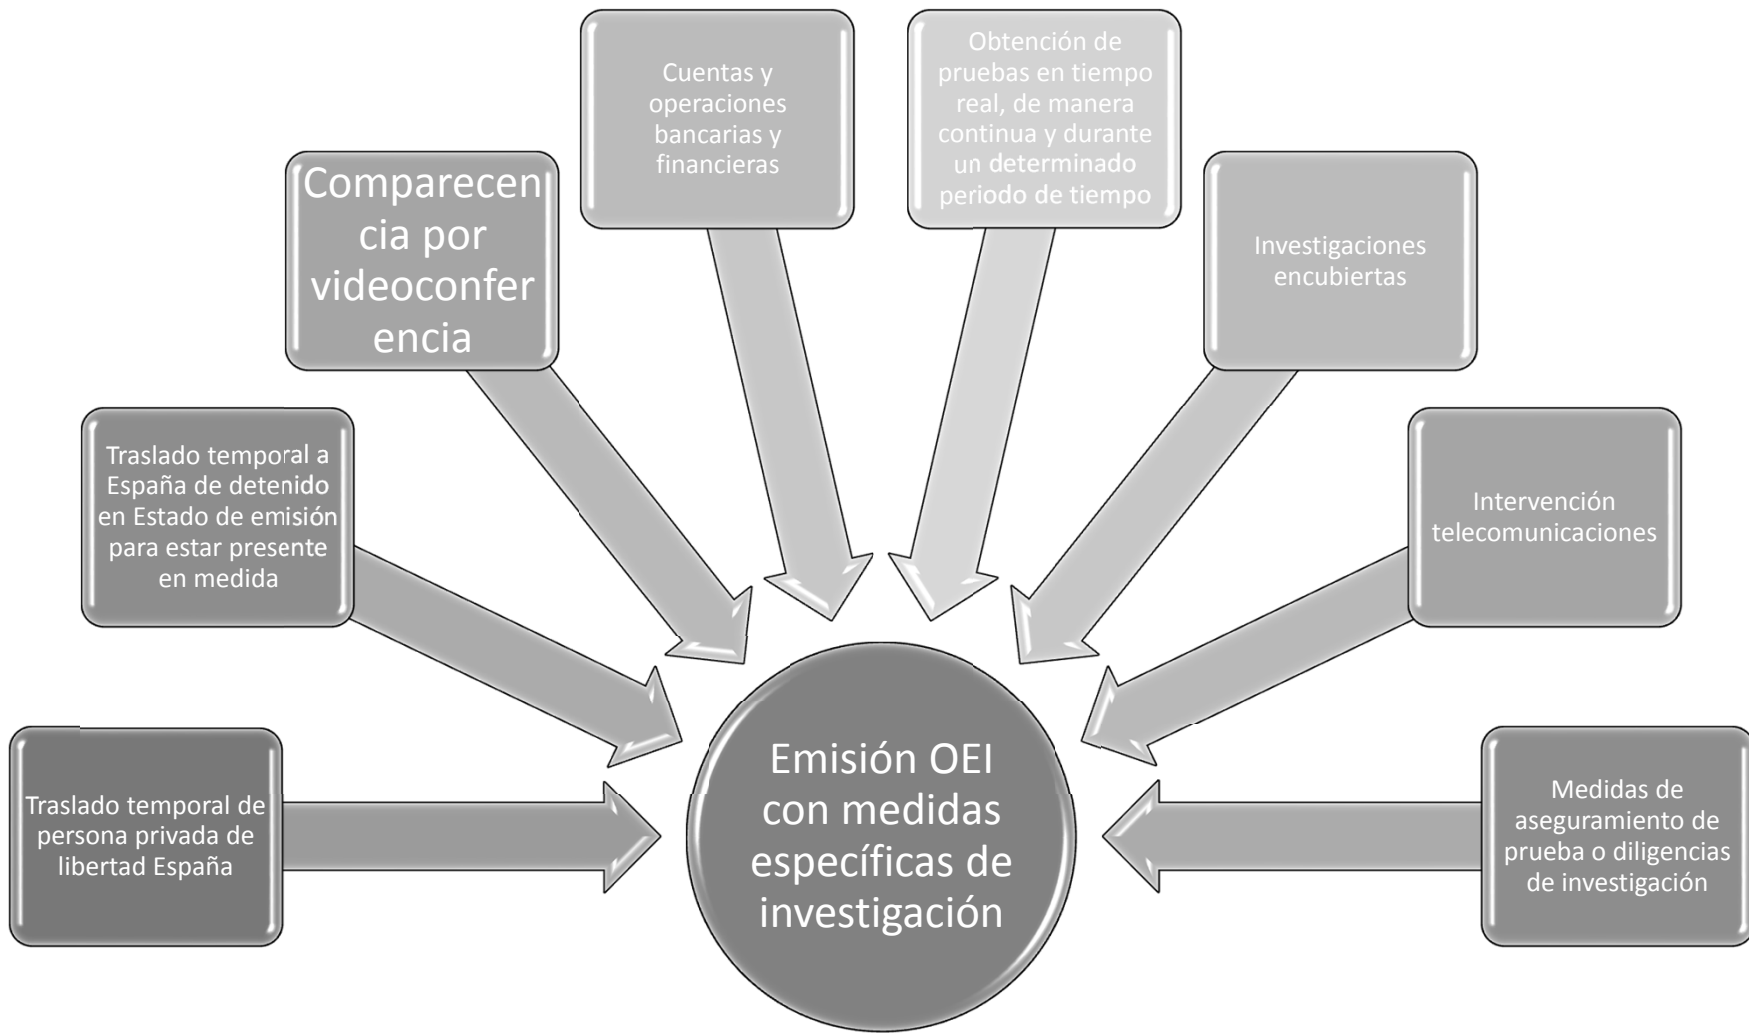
Traslado temporal de persona privada de libertad España

Traslado temporal a España de detenido en Estado de emisión para estar presente en medida

Comparecencia por videoconferencia

Cuentas y operaciones bancarias y financieras

Obtención de pruebas en tiempo real, de manera continua y durante un determinado periodo de tiempo

Investigaciones encubiertas

Intervención telecomunicaciones

Medidas de aseguramiento de prueba o diligencias de investigación

Emisión OEI con medidas específicas de investigación